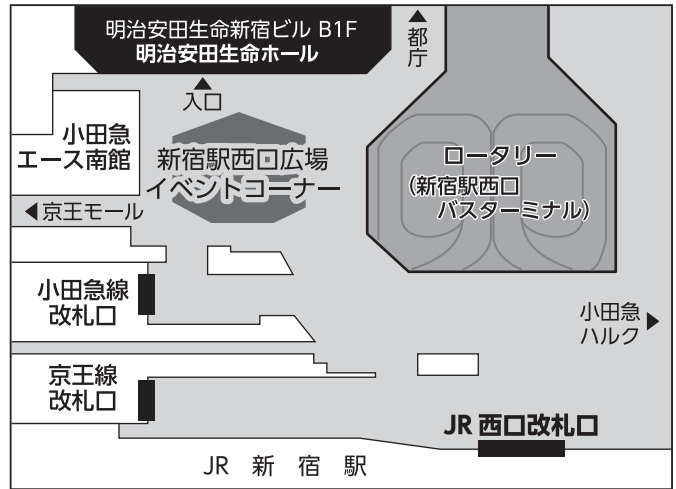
明治安田生命新宿ビル B1F
明治安田生命ホール

▲
都庁

▲
入口

小田急
エース南館

新宿駅西口広場
イベントコーナー

ロータリー
(新宿駅西口
バスターミナル)

◀京王モール

小田急線
改札口

小田急
ハルク▶

京王線
改札口

JR 西口改札口

JR 新 宿 駅